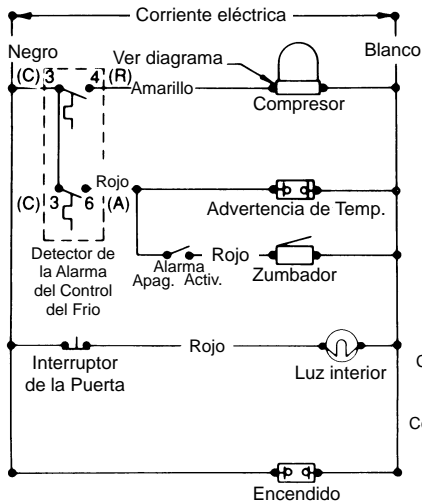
Corriente eléctrica

Negro

Ver diagrama

Blanco

(C) 3

4 (R)

Amarillo

Compresor

Rojo

(C) 3

6 (A)

Advertencia de Temp.

Detector de la Alarma del Control del Frio

Alarma
Apag. Activ.

Rojo

Zumbador

Rojo

Interruptor de la Puerta

Luz interior

Encendido

C

Co